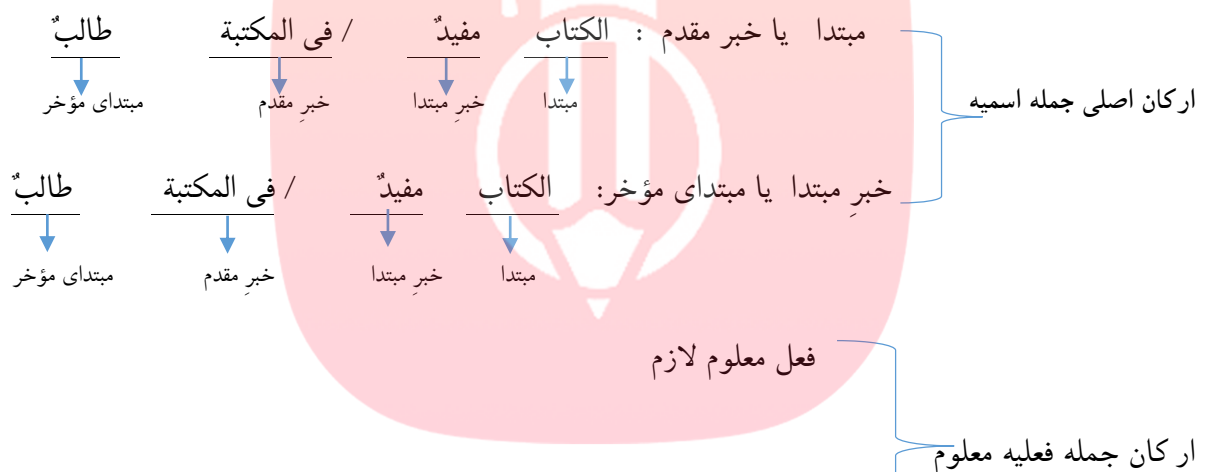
ارکان اصلی جمله اسمیه

مبتدا یا خبر مقدم : الکتاب مفیدٌ / فی المکتبة طالبٌ

مبتدا خبرِ مبتدا خبرِ مقدم مبتدای مؤخر

خبرِ مبتدا یا مبتدای مؤخر: الکتاب مفیدٌ / فی المکتبة طالبٌ

مبتدا خبرِ مبتدا خبرِ مقدم مبتدای مؤخر

ار کان جمله فعلیه معلوم

فعل معلوم لازم